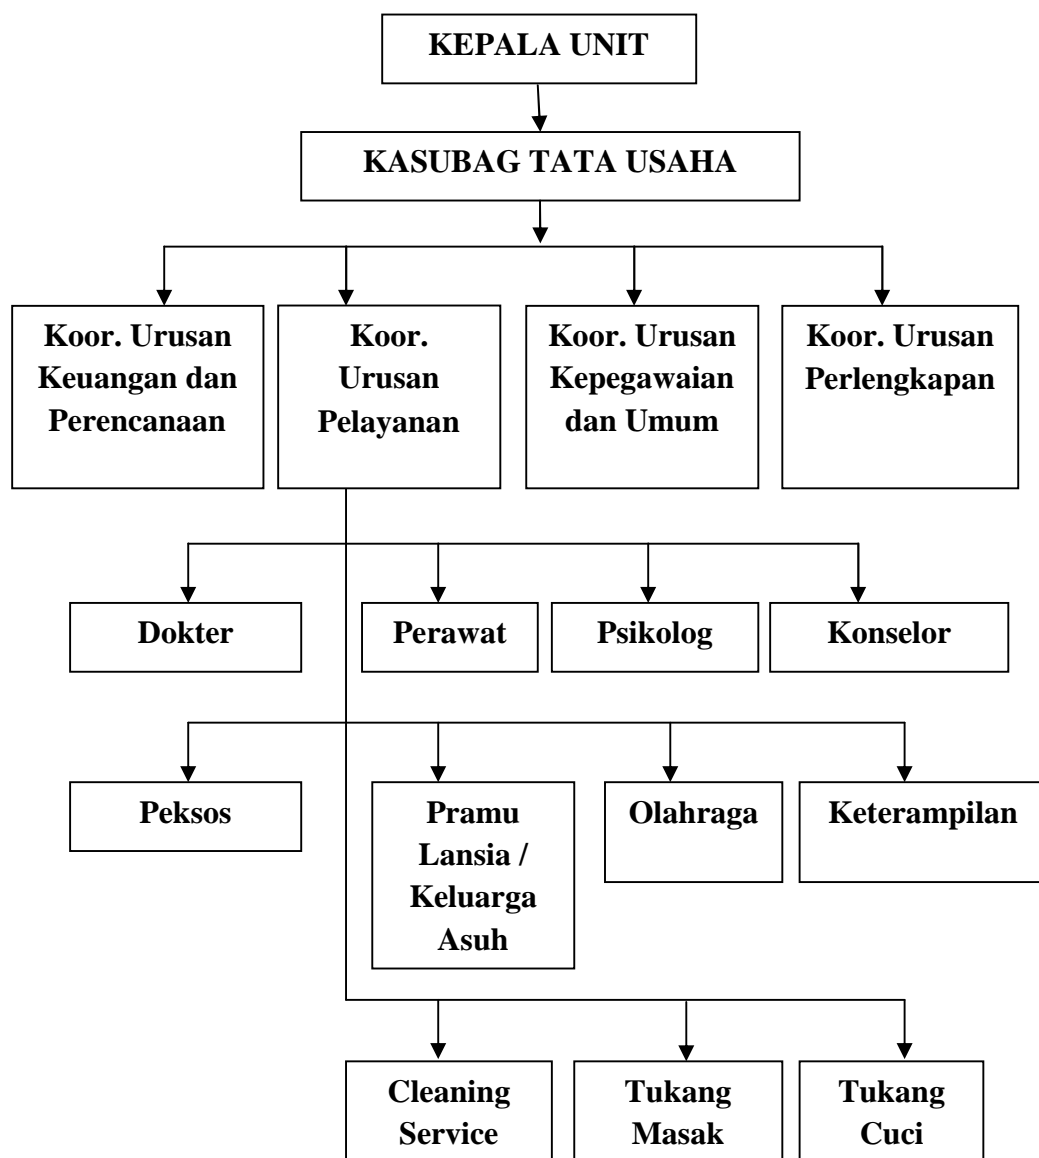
KEPALA UNIT

KASUBAG TATA USAHA

Koor. Urusan Keuangan dan Perencanaan

Koor. Urusan Pelayanan

Koor. Urusan Kepegawaian dan Umum

Koor. Urusan Perlengkapan

Dokter

Perawat

Psikolog

Konselor

Peksos

Pramu Lansia / Keluarga Asuh

Olahraga

Keterampilan

Cleaning Service

Tukang Masak

Tukang Cuci